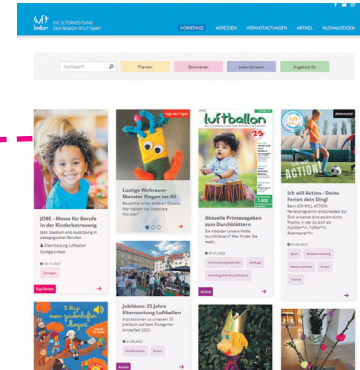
luftballon DIE ELTERNZEITUNG DER REGION STUTTGART

HOMEPAGE ADRESSEN VERANSTALTUNGEN ARTIKEL KLEINANZEIGEN

Suchbegriff

Themen

Stichwörter

Leserservice

Angebote für

Tipp der Woche

Lustige Weltraum-Monster fliegen ins All

JOBE - Messe für Berufe in der Kinderbetreuung

Jobs, Studium und Ausbildung in pädagogischen Berufen

Elternzeitung Luftballon Stuttgart-West

luftballon

Aktuelle Printausgaben zum Durchblättern

Advertorial

Ich will Action - Deine Ferien dein Ding!

Jubiläum: 25 Jahre Elternzeitung Luftballon

Top Event

Artikel